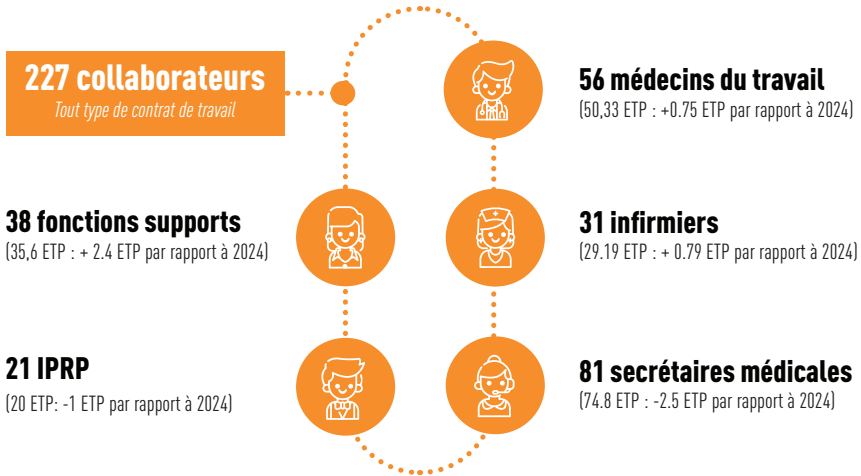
227 collaborateurs
Tout type de contrat de travail

56 médecins du travail
(50,33 ETP : +0.75 ETP par rapport à 2024)

38 fonctions supports
(35,6 ETP : + 2.4 ETP par rapport à 2024)

31 infirmiers
(29.19 ETP : + 0.79 ETP par rapport à 2024)

21 IPRP
(20 ETP: -1 ETP par rapport à 2024)

81 secrétaires médicales
(74.8 ETP : -2.5 ETP par rapport à 2024)